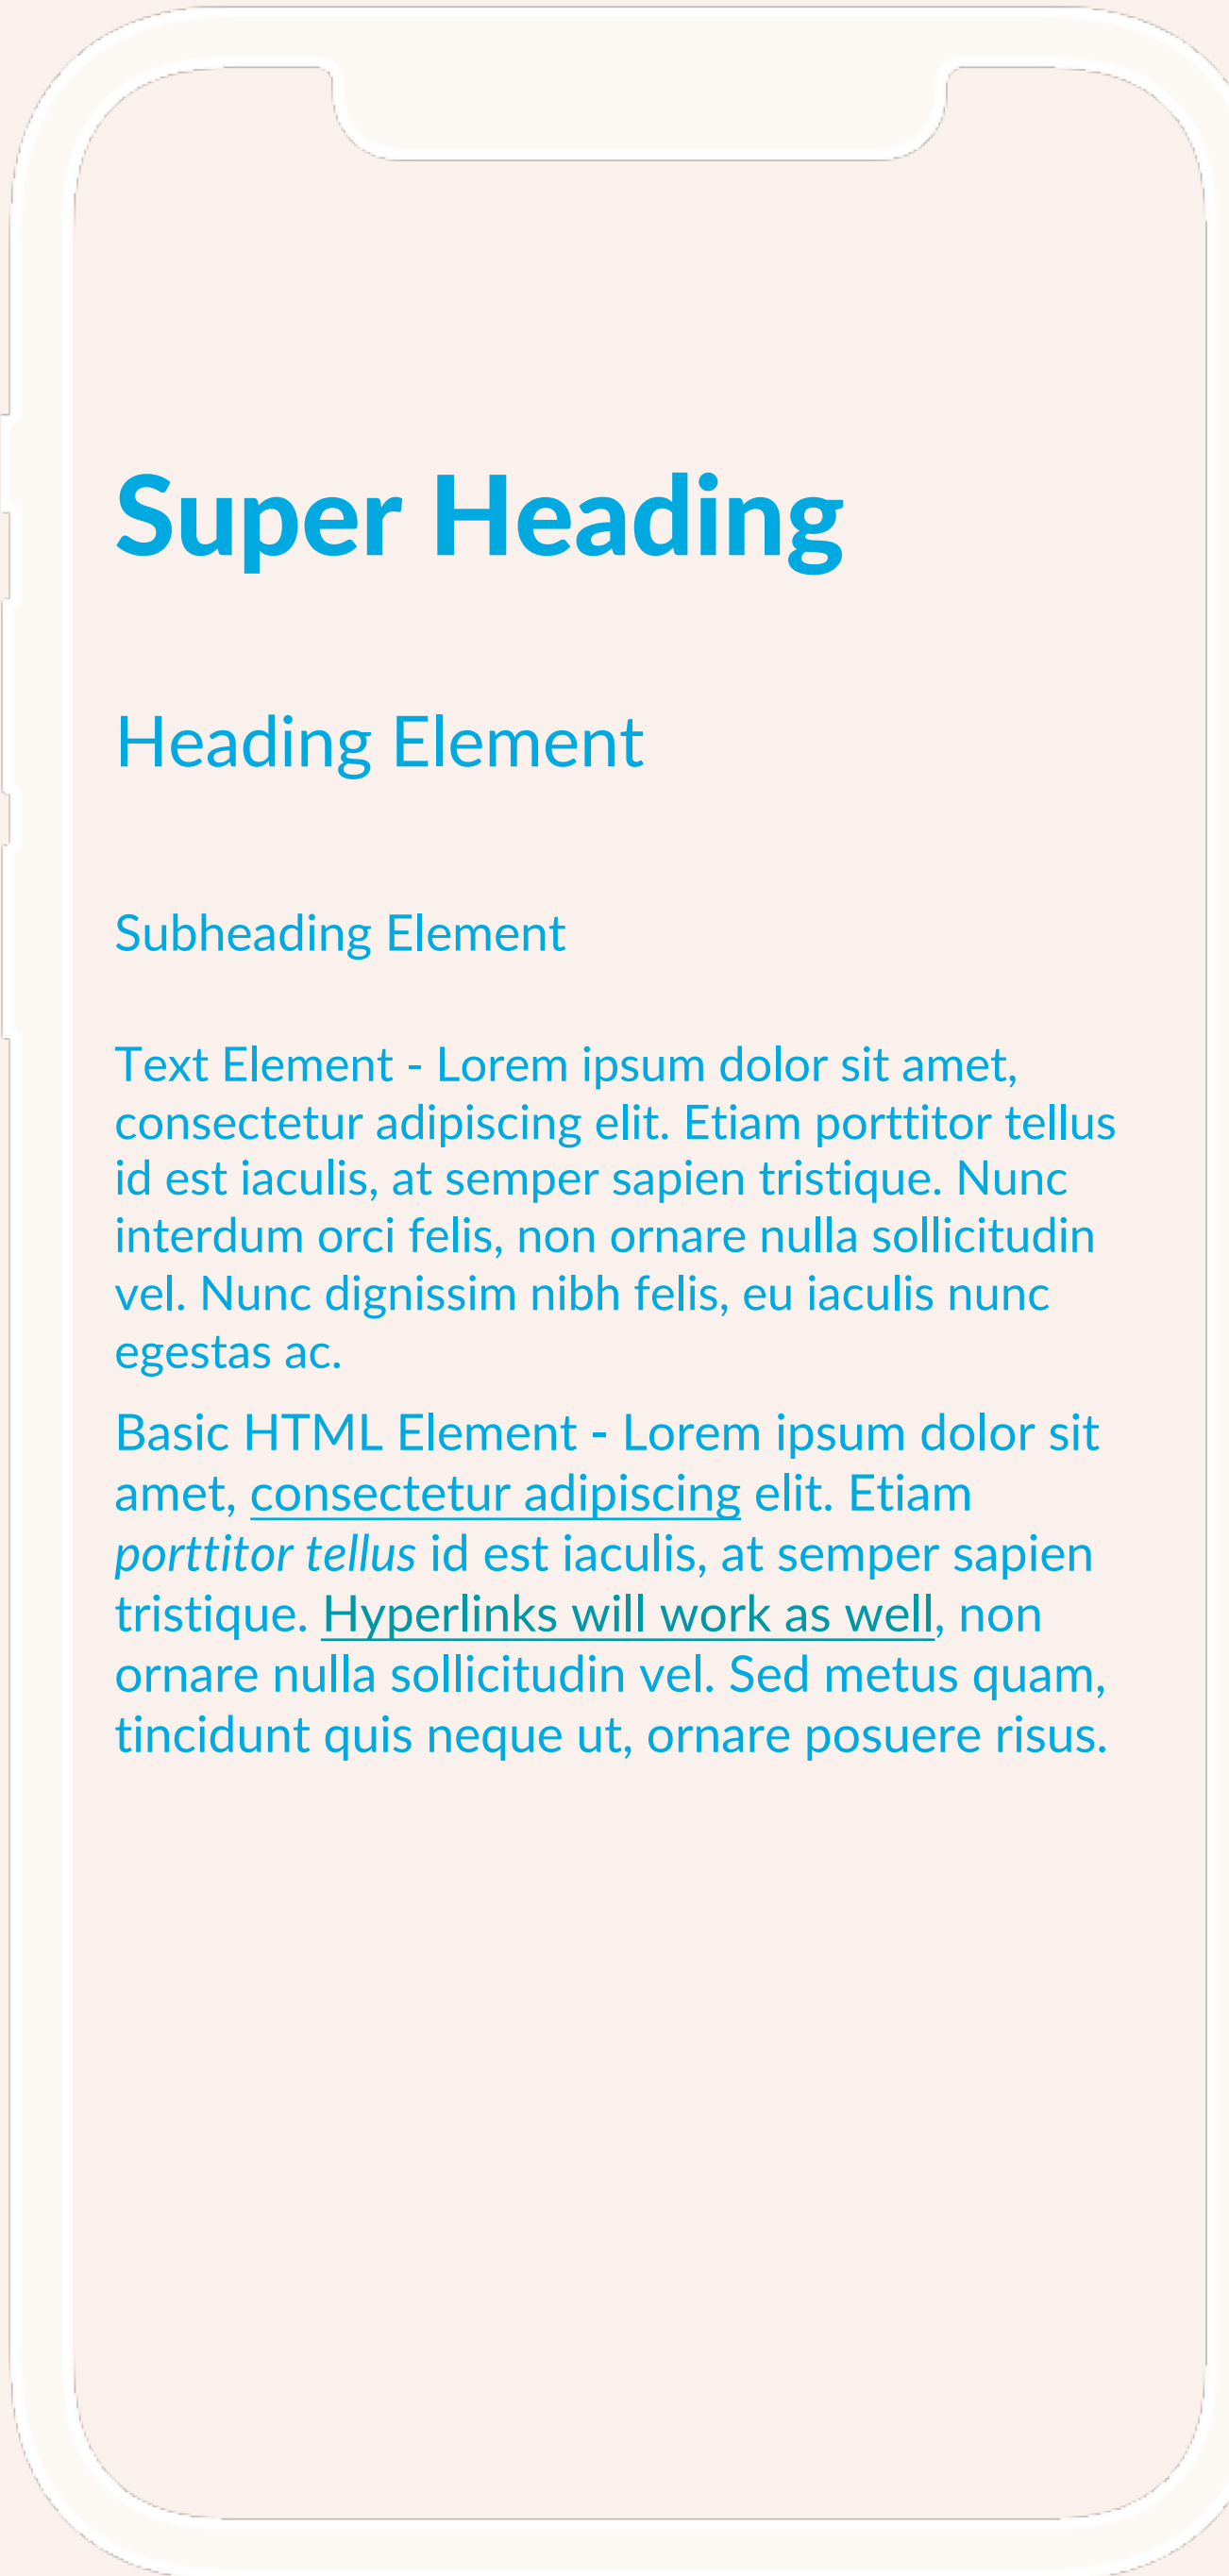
Super Heading

Heading Element

Subheading Element

Text Element - Lorem ipsum dolor sit amet, consectetur adipiscing elit. Etiam porttitor tellus id est iaculis, at semper sapien tristique. Nunc interdum orci felis, non ornare nulla sollicitudin vel. Nunc dignissim nibh felis, eu iaculis nunc egestas ac.

Basic HTML Element - Lorem ipsum dolor sit amet, consectetur adipiscing elit. Etiam porttitor tellus id est iaculis, at semper sapien tristique. Hyperlinks will work as well, non ornare nulla sollicitudin vel. Sed metus quam, tincidunt quis neque ut, ornare posuere risus.